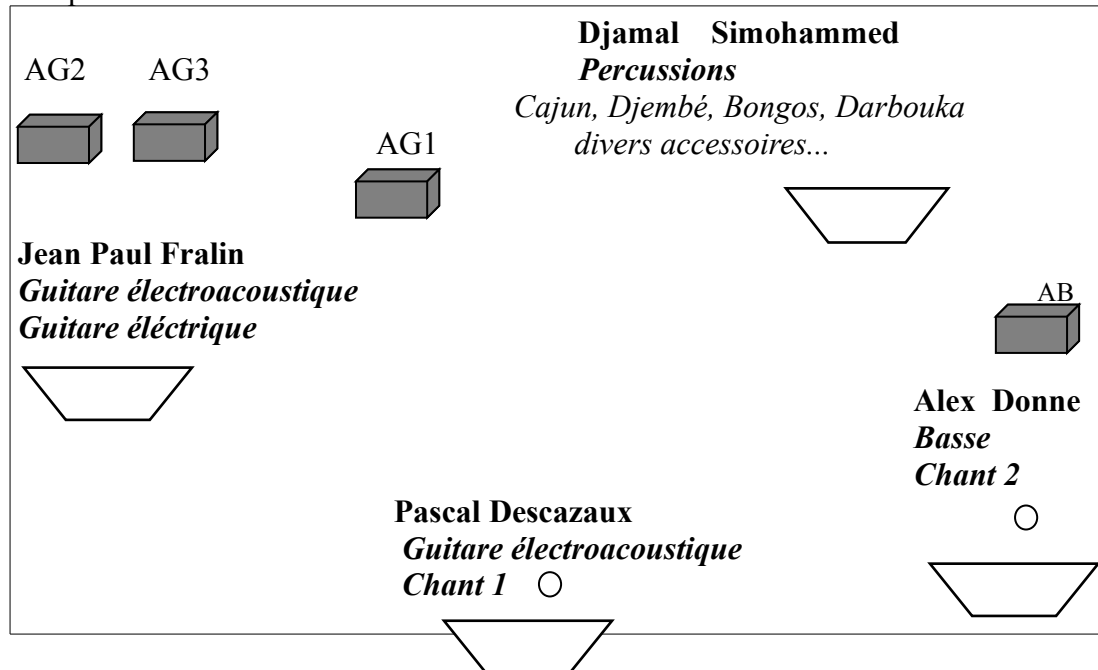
AG2 AG3

Djamal Simohammed
*Percussions*
*Cajun, Djembé, Bongos, Darbouka divers accessoires...*

AG1

**Jean Paul Fralin**
***Guitare électroacoustique***
***Guitare éléctrique***

AB

**Alex Donne**
***Basse***
***Chant 2***

**Pascal Descazaux**
***Guitare électroacoustique***
***Chant 1***